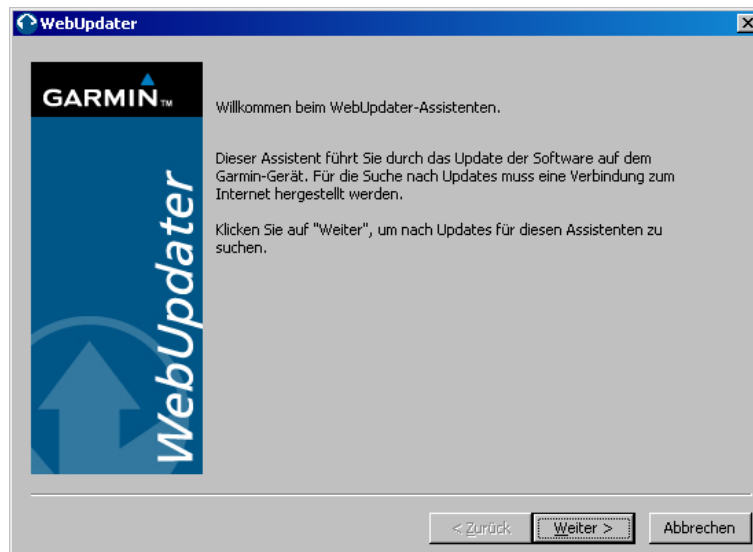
WebUpdater

GARMIN™

WebUpdater

Willkommen beim WebUpdater-Assistenten.

Dieser Assistent führt Sie durch das Update der Software auf dem Garmin-Gerät. Für die Suche nach Updates muss eine Verbindung zum Internet hergestellt werden.

Klicken Sie auf "Weiter", um nach Updates für diesen Assistenten zu suchen.

< Zurück   Weiter >   Abbrechen